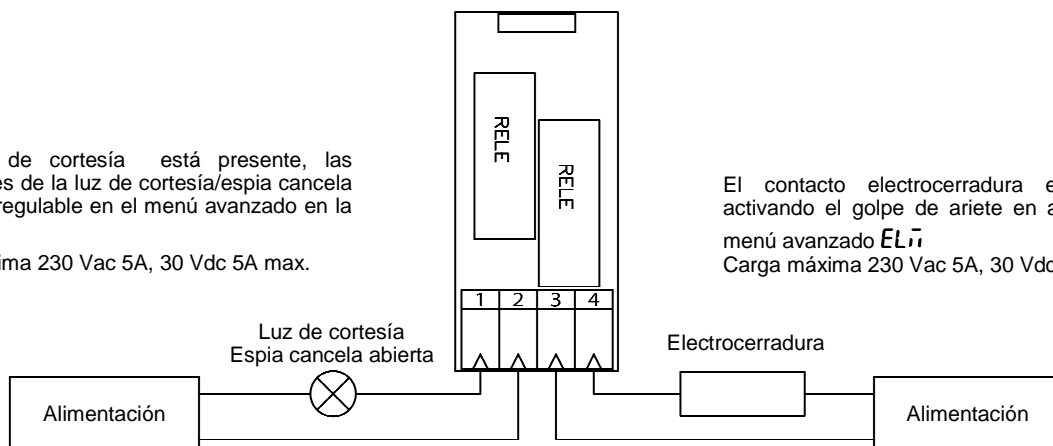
de cortesía está presente, las
es de la luz de cortesía/espia cancela
regulable en el menú avanzado en la

ima 230 Vac 5A, 30 Vdc 5A max.

RELE

RELE

El contacto electrocerradura e
activando el golpe de ariete en a
menú avanzado ELm
Carga máxima 230 Vac 5A, 30 Vdc

1 2 3 4

Luz de cortesía
Espia cancela abierta

Electrocerradura

Alimentación

Alimentación